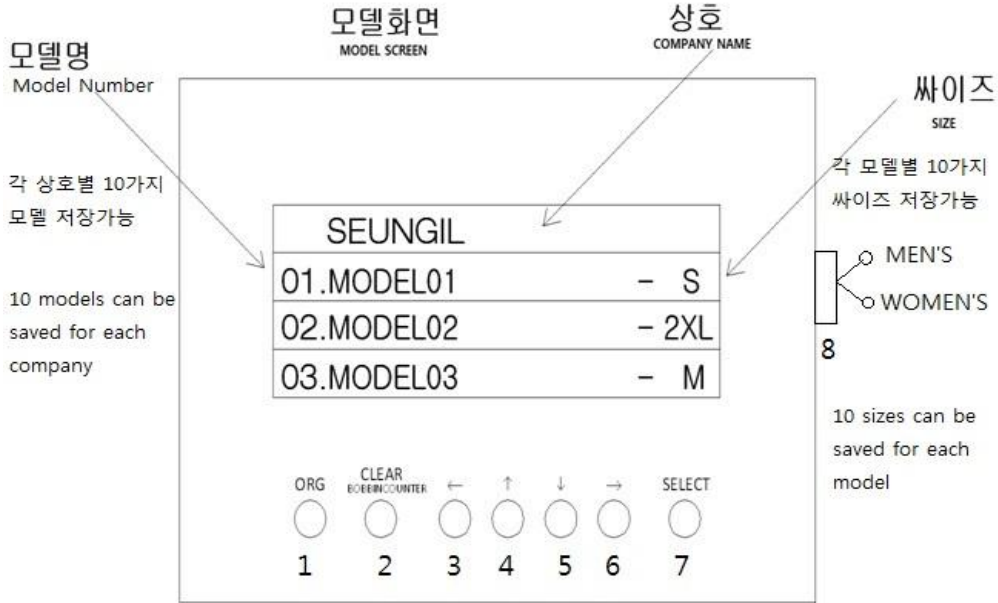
모델화면
MODEL SCREEN

상호
COMPANY NAME

모델명
Model Number

싸이즈
SIZE

각 상호별 10가지 모델 저장가능

10 models can be saved for each company

각 모델별 10가지 싸이즈 저장가능

SEUNGIL
01.MODEL01 - S
02.MODEL02 - 2XL
03.MODEL03 - M

MEN'S
WOMEN'S
8

10 sizes can be saved for each model

ORG
CLEAR BOBBINCOUNTER
←
↑
↓
→
SELECT

1 2 3 4 5 6 7